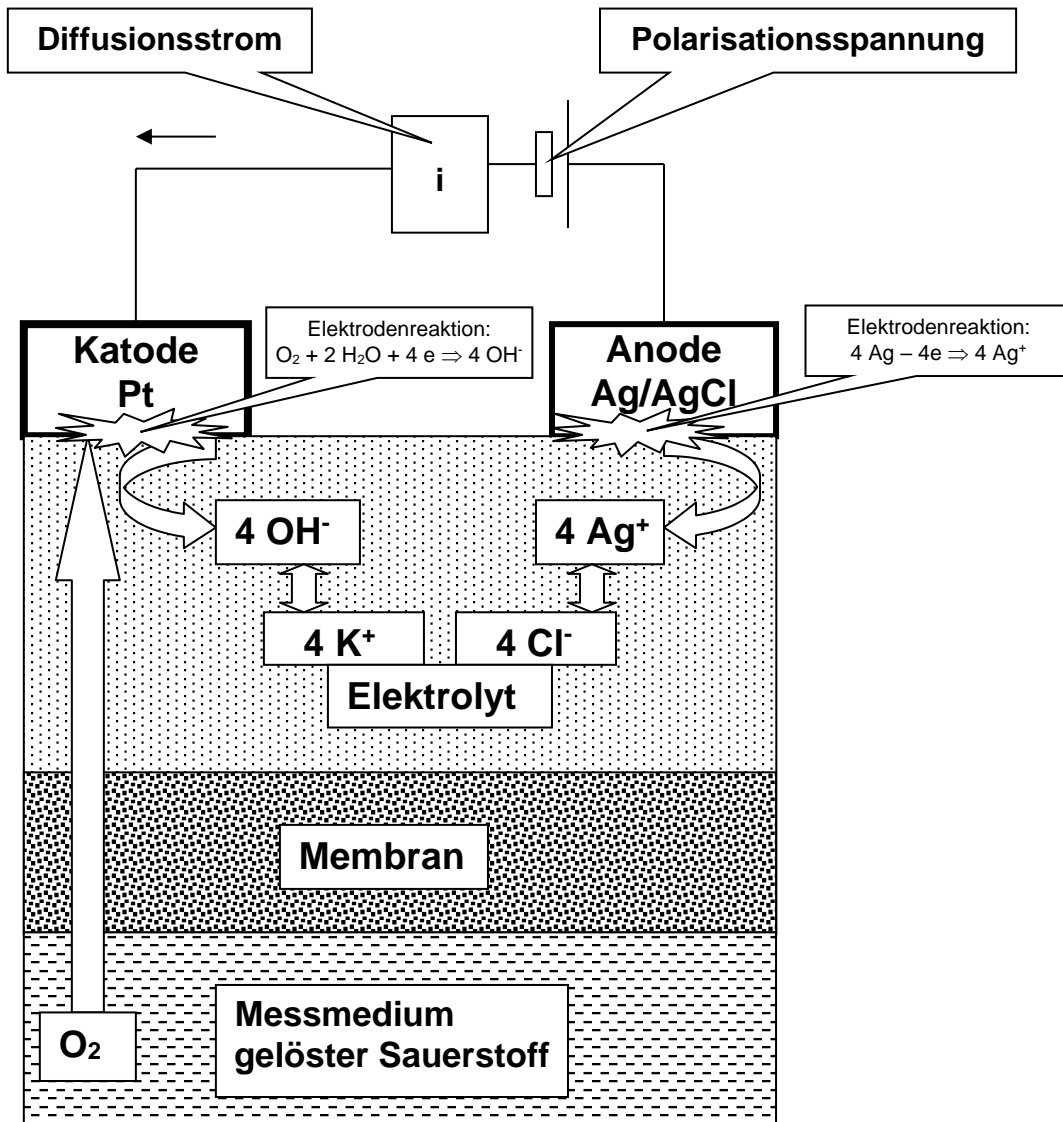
Diffusionsstrom

Polarisationsspannung

i

Katode Pt

Elektrodenreaktion: $O_2 + 2 H_2O + 4 e \Rightarrow 4 OH^-$

Anode Ag/AgCl

Elektrodenreaktion: $4 Ag - 4e \Rightarrow 4 Ag^+$

$4 OH^-$

$4 Ag^+$

$4 K^+$

$4 Cl^-$

Elektrolyt

Membran

$O_2$

Messmedium gelöster Sauerstoff